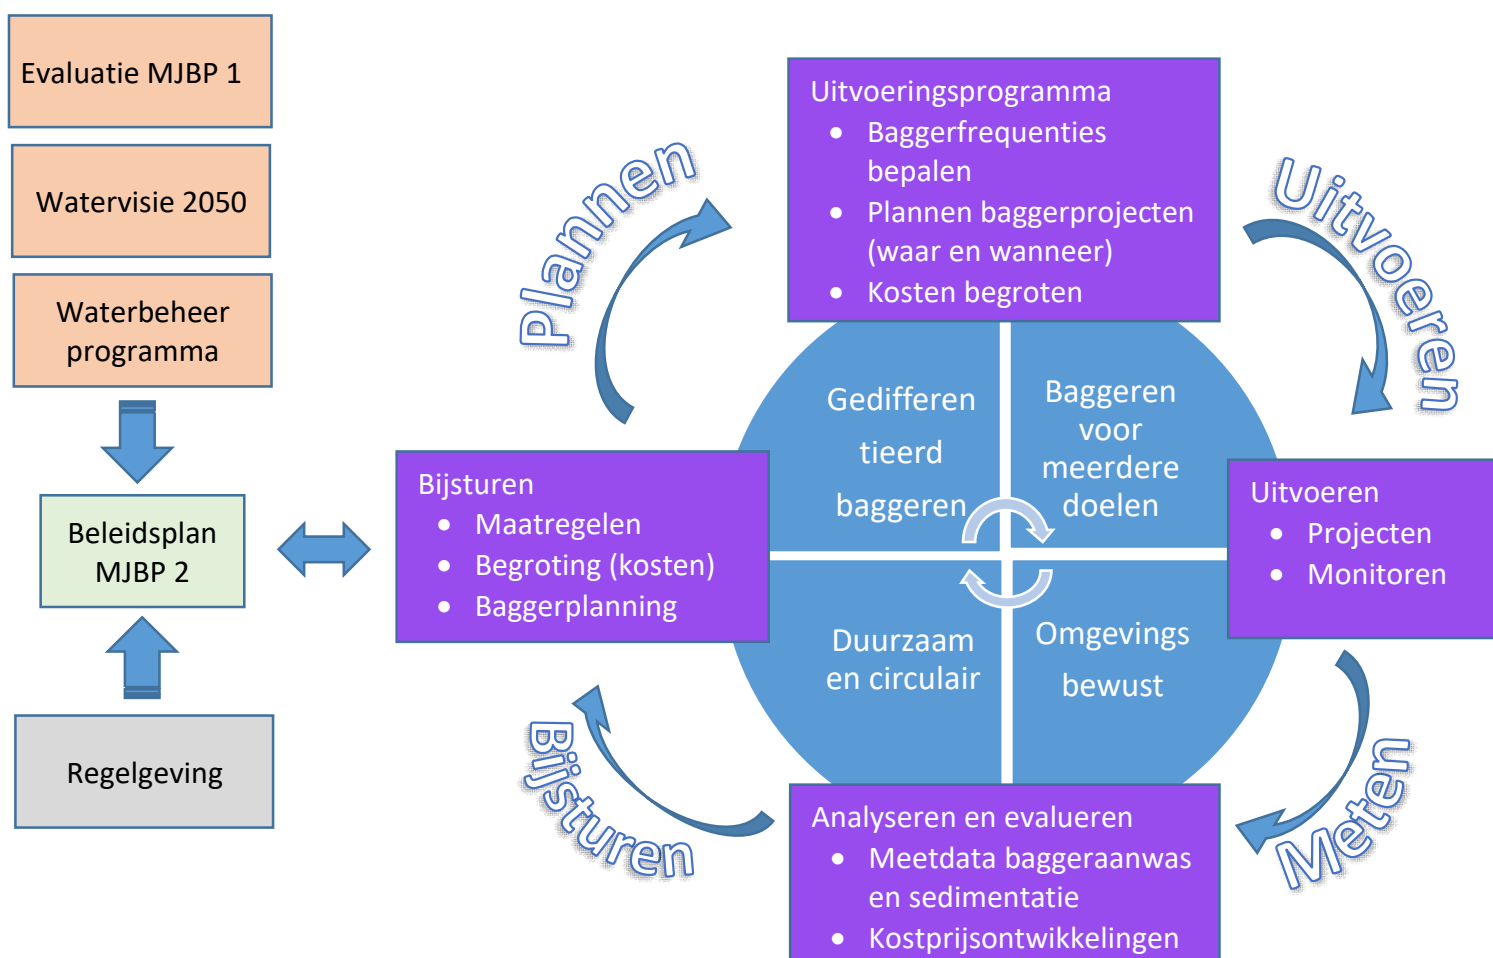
Evaluatie MJBP 1

Watervisie 2050

Waterbeheer programma

Beleidsplan MJBP 2

Regelgeving

Plannen

Uitvoeringsprogramma
- Baggerfrequenties bepalen
- Plannen baggerprojecten (waar en wanneer)
- Kosten begroten

Uitvoeren

Gedifferen tieerd baggeren

Baggeren voor meerdere doelen

Duurzaam en circulair

Omgevings bewust

Bijsturen
- Maatregelen
- Begroting (kosten)
- Baggerplanning

Uitvoeren
- Projecten
- Monitoren

Bijsturen

Meten

Analyseren en evalueren
- Meetdata baggeraanwas en sedimentatie
- Kostprijsontwikkelingen